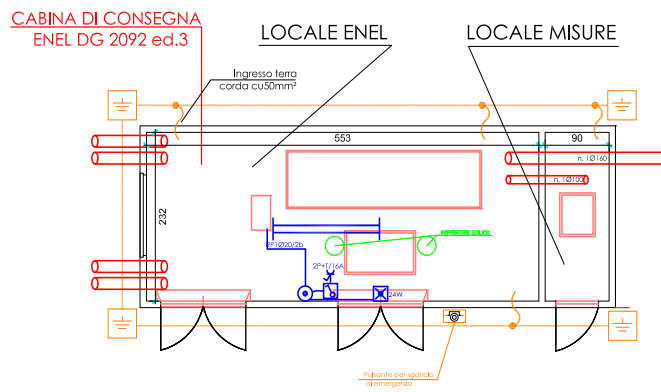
CABINA DI CONSEGNA
ENEL DG 2092 ed.3

LOCALE ENEL

LOCALE MISURE

Ingresso terra
corda cu50mm²

553

90

n. 1Ø160

n. 1Ø100

232

ASPIRATORE EOLICO

2P1Ø20/2b

2P+T/16A

24W

Pulsante per sgancio
di emergenza